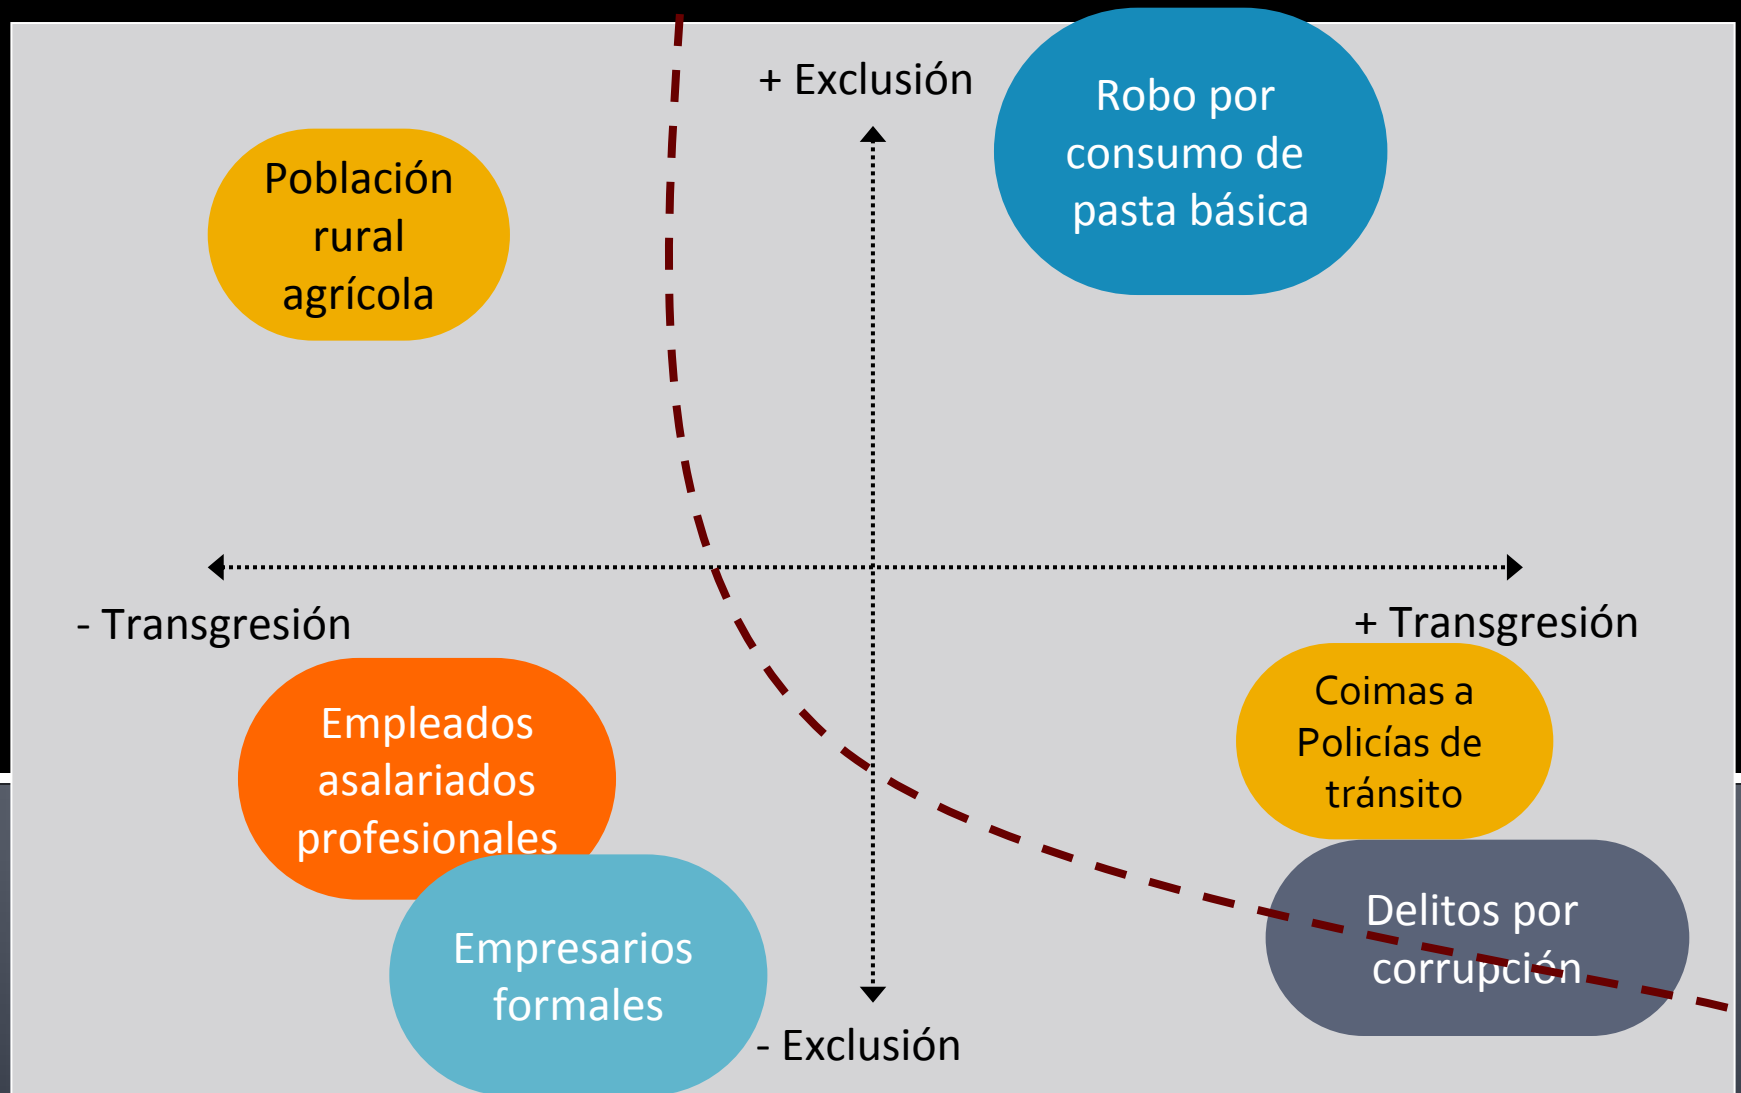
+ Exclusión

Robo por consumo de pasta básica

Población rural agrícola

- Transgresión

+ Transgresión

Empleados asalariados profesionales

Coimas a Policías de tránsito

Empresarios formales

Delitos por corrupción

- Exclusión